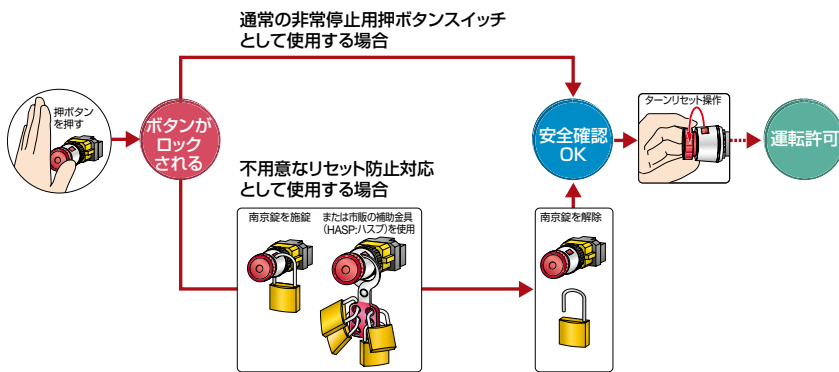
通常の非常停止用押ボタンスイッチとして使用する場合

押ボタンを押す

ボタンがロックされる

不用意なリセット防止対応として使用する場合

南京錠を施錠

または市販の補助金具（HASP:ハスプ）を使用

南京錠を解除

安全確認OK

ターンリセット操作

運転許可